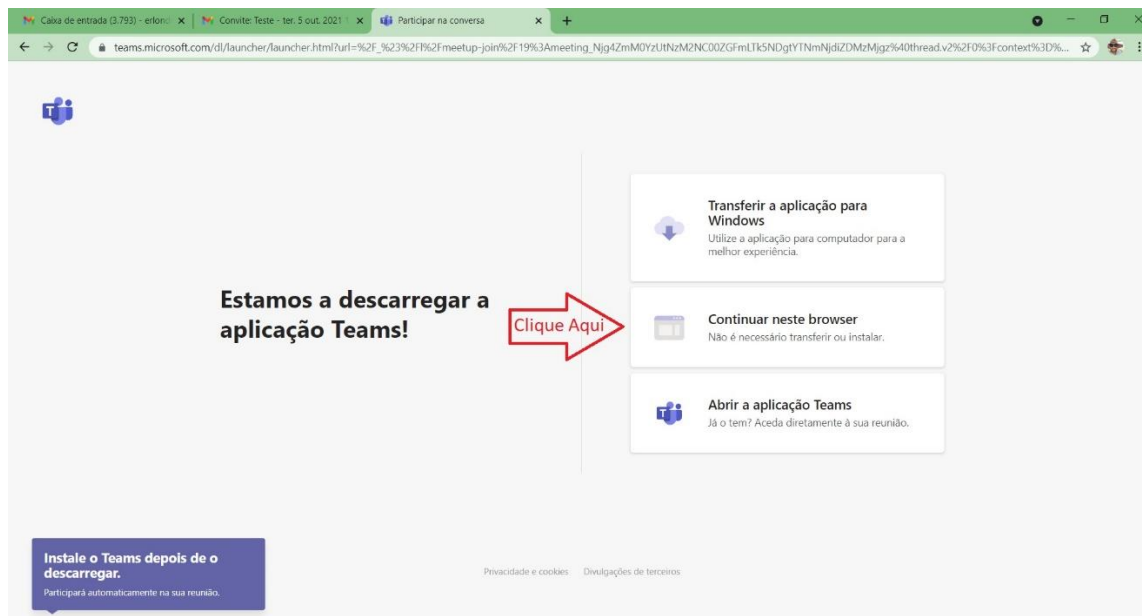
Caixa de entrada (3.793) - erlon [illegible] × | Convite: Teste - ter. 5 out. 2021 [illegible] × | Participar na conversa × | +

teams.microsoft.com/dl/launcher/launcher.html?url=%2F_%23%2Fl%2Fmeetup-join%2F19%3Ameeting_Njg4ZmM0YzUtNzM2NC00ZGFmLTk5NDgtYTNmNjdiZDMzMjgz%40thread.v2%2F0%3Fcontext%3D%...

Estamos a descarregar a aplicação Teams!

Clique Aqui

Transferir a aplicação para Windows
Utilize a aplicação para computador para a melhor experiência.

Continuar neste browser
Não é necessário transferir ou instalar.

Abrir a aplicação Teams
Já o tem? Aceda diretamente à sua reunião.

Instale o Teams depois de o descarregar.
Participará automaticamente na sua reunião.

Privacidade e cookies   Divulgações de terceiros